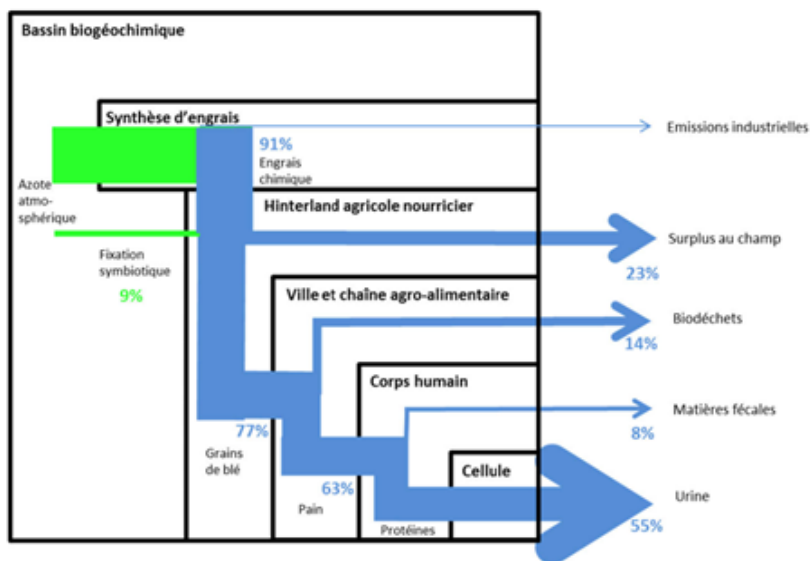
Bassin biogéochimique

Synthèse d'engrais

91%
Engrais chimique

Emissions industrielles

Azote atmosphérique

Hinterland agricole nourricier

Fixation symbiotique
9%

Surplus au champ
23%

Ville et chaîne agro-alimentaire

Biodéchets
14%

Corps humain

Matières fécales
8%

77%
Grains de blé

Cellule

63%
Pain

Protéines

Urine
55%